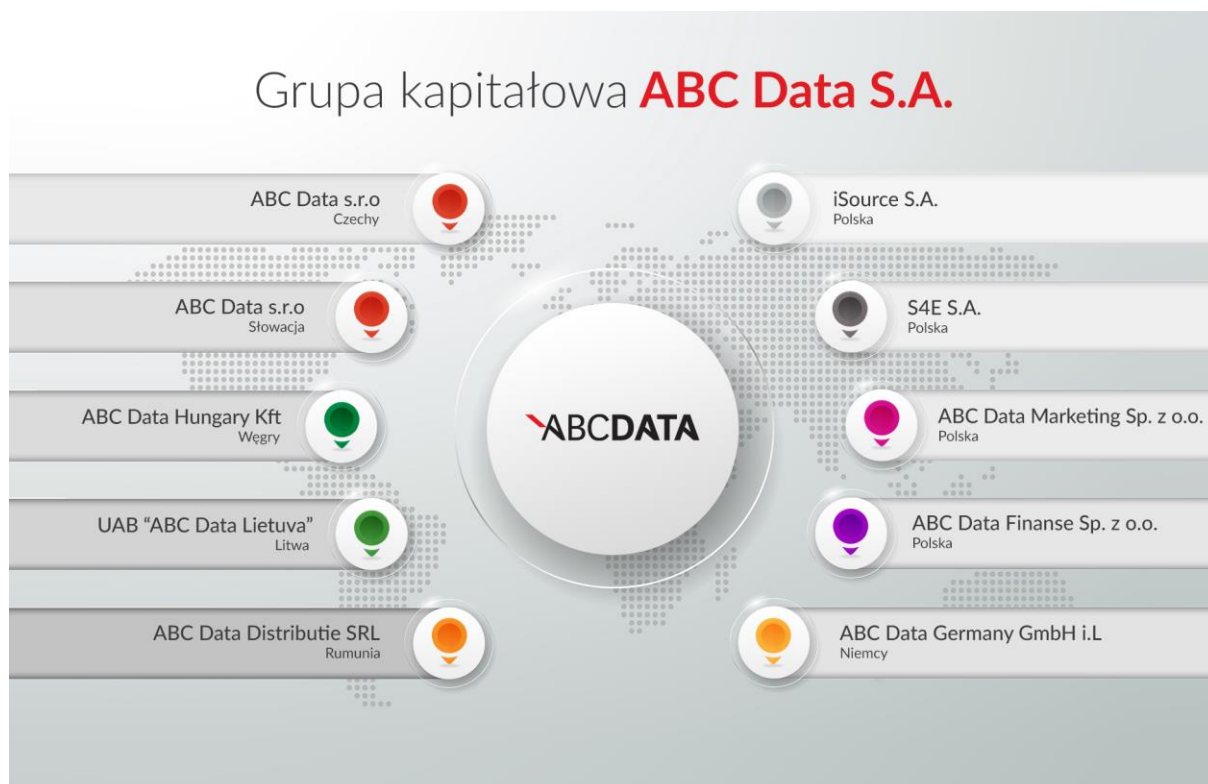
Grupa kapitałowa **ABC Data S.A.**

ABC Data s.r.o
Czechy

ABC Data s.r.o
Słowacja

ABC Data Hungary Kft
Węgry

UAB "ABC Data Lietuva"
Litwa

ABC Data Distributie SRL
Rumunia

ABCDATA

iSource S.A.
Polska

S4E S.A.
Polska

ABC Data Marketing Sp. z o.o.
Polska

ABC Data Finanse Sp. z o.o.
Polska

ABC Data Germany GmbH i.L
Niemcy